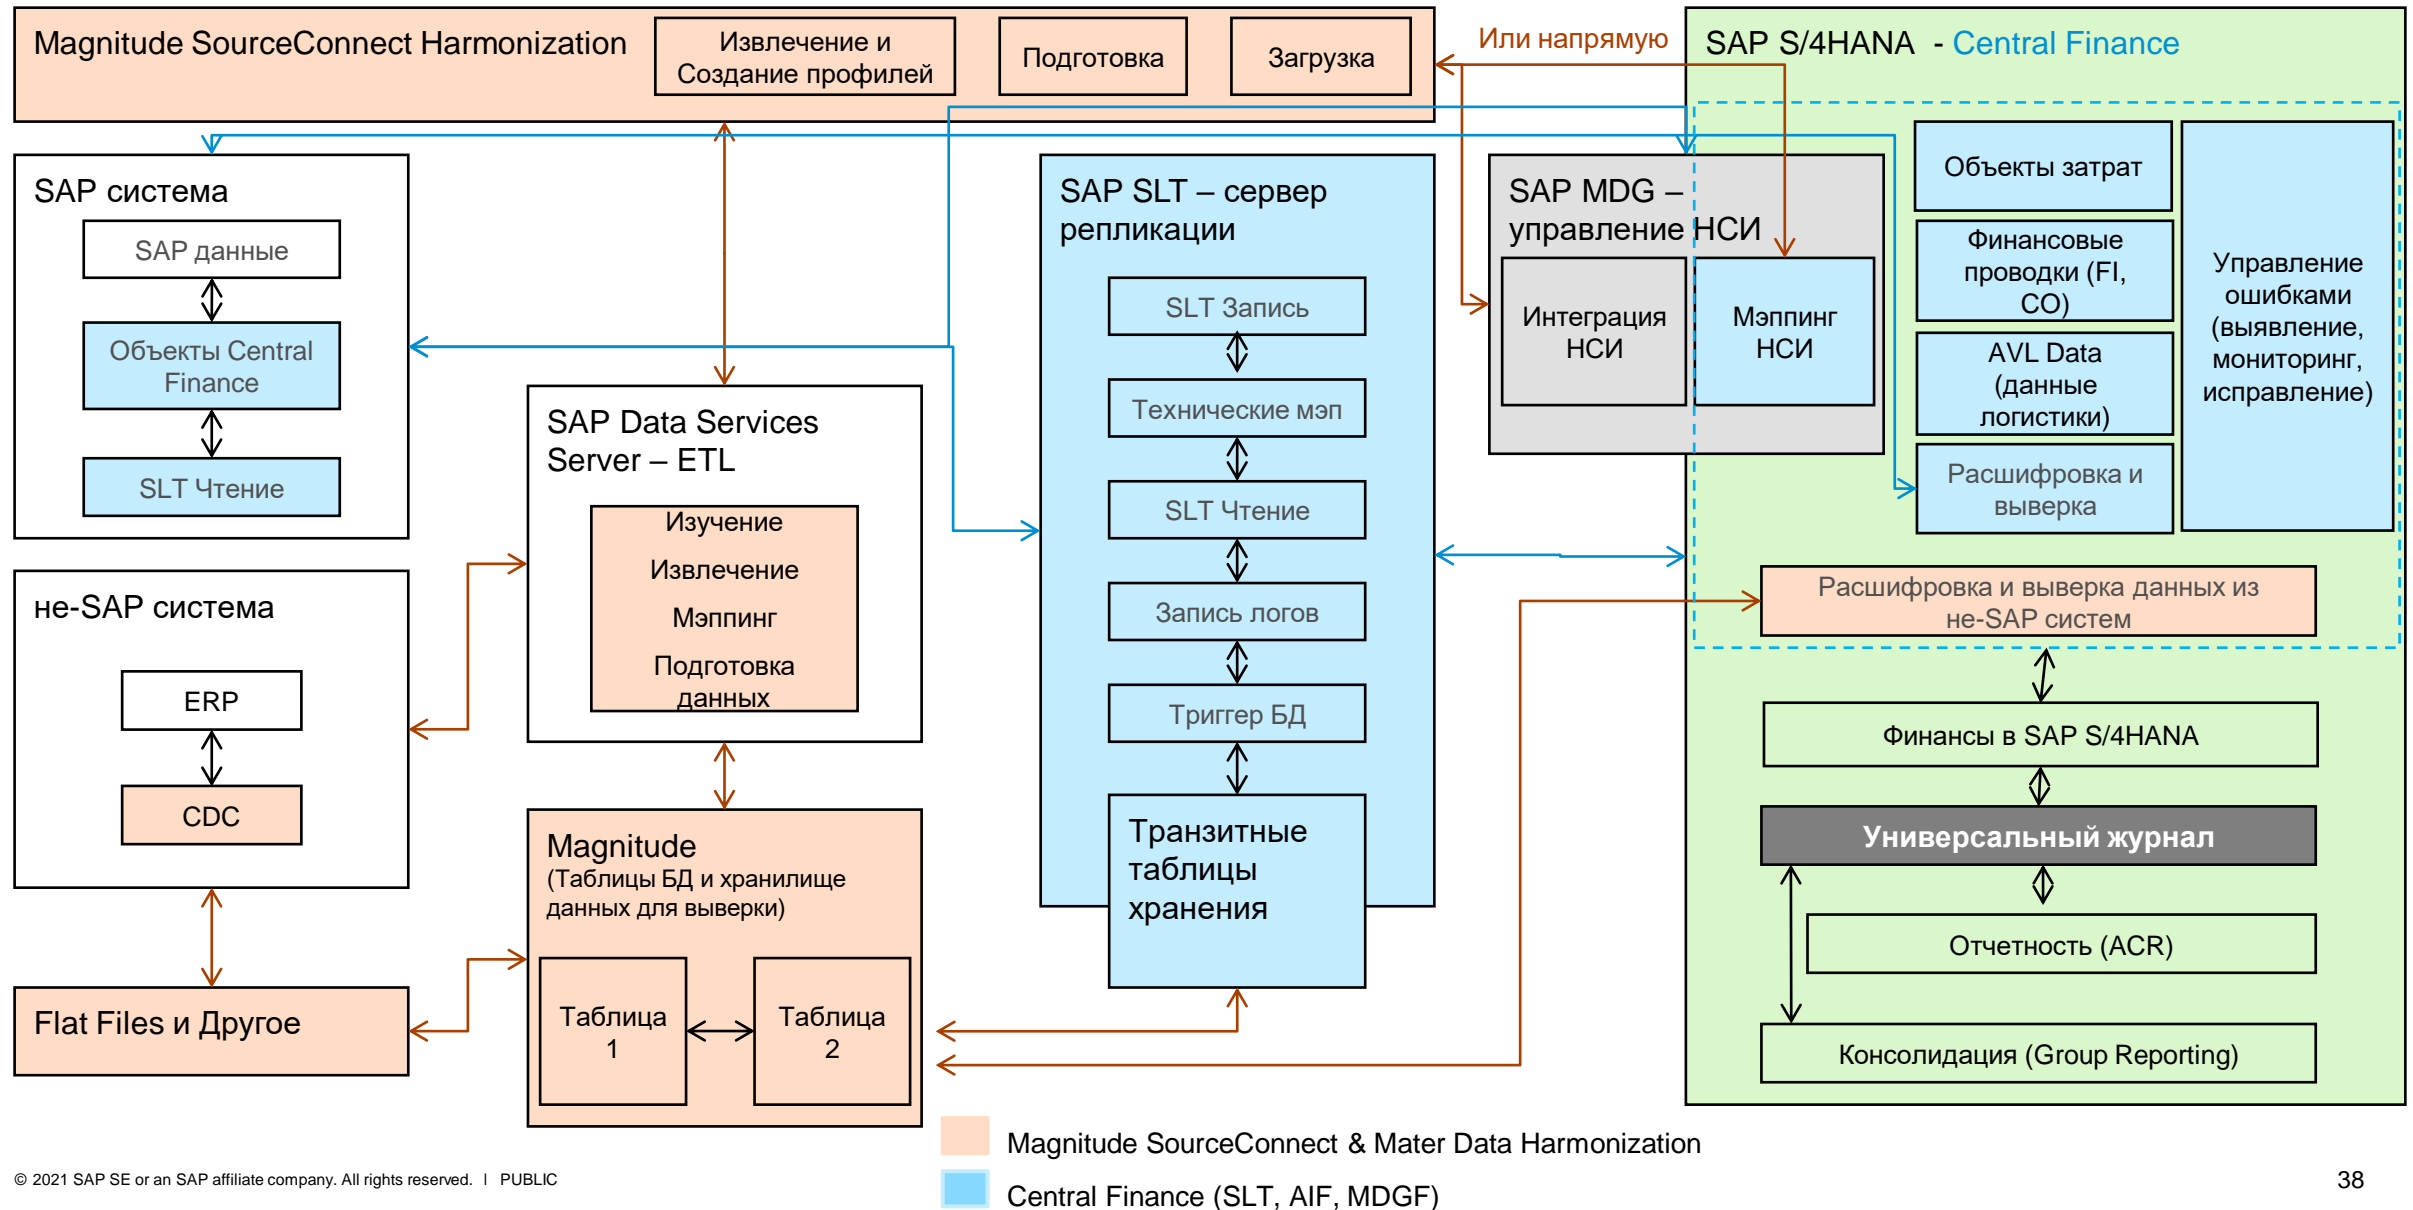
Magnitude SourceConnect Harmonization

Извлечение и Создание профилей

Подготовка

Загрузка

Или напрямую

SAP S/4HANA - Central Finance

SAP система

SAP данные

Объекты Central Finance

SLT Чтение

SAP SLT – сервер репликации

SLT Запись

Технические мэп

SLT Чтение

Запись логов

Триггер БД

Транзитные таблицы хранения

SAP MDG – управление НСИ

Интеграция НСИ

Мэппинг НСИ

Объекты затрат

Финансовые проводки (FI, CO)

AVL Data (данные логистики)

Расшифровка и выверка

Управление ошибками (выявление, мониторинг, исправление)

Расшифровка и выверка данных из не-SAP систем

Финансы в SAP S/4HANA

Универсальный журнал

Отчетность (ACR)

Консолидация (Group Reporting)

SAP Data Services Server – ETL

Изучение

Извлечение

Мэппинг

Подготовка данных

не-SAP система

ERP

CDC

Magnitude
(Таблицы БД и хранилище данных для выверки)

Таблица 1

Таблица 2

Flat Files и Другое

Magnitude SourceConnect & Mater Data Harmonization

Central Finance (SLT, AIF, MDGF)

© 2021 SAP SE or an SAP affiliate company. All rights reserved. I PUBLIC

38